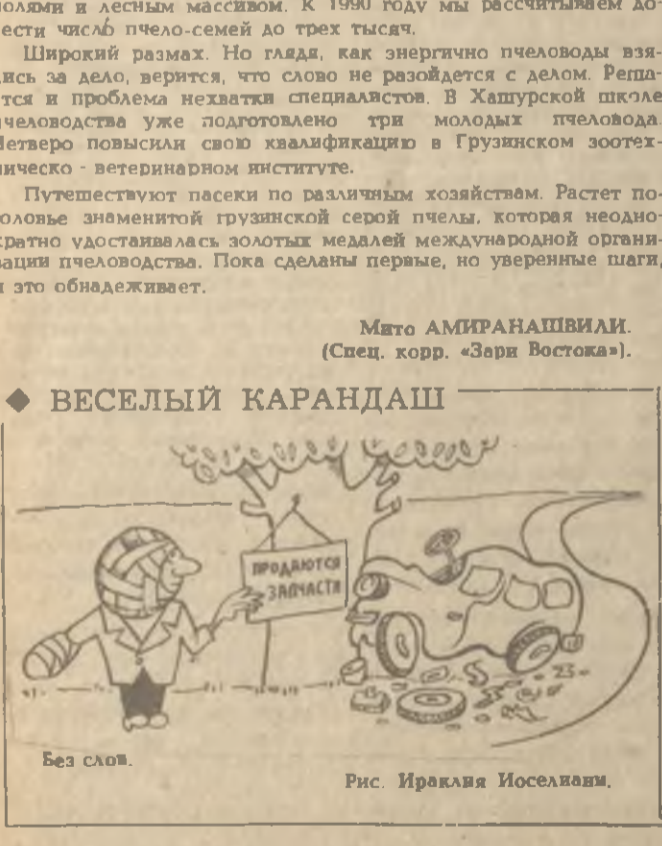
полями и лесным массивом. К 1990 году мы рассчитываем довести число пчело-семей до трех тысяч.

Широкий размах. Но глядя, как энергично пчеловоды взялись за дело, верится, что слово не разойдется с делом. Решается и проблема нехватки специалистов. В Хашурской школе пчеловодства уже подготовлено три молодых пчеловода. Четверо повысили свою квалификацию в Грузинском зоотехническо - ветеринарном институте.

Путешествуют пасеки по различным хозяйствам. Растет поголовье знаменитой грузинской серой пчелы, которая неоднократно удостаивалась золотых медалей международной организации пчеловодства. Пока сделаны первые, но уверенные шаги, и это обнадеживает.

Мато АМИРАНАШВИЛИ.
(Спец. корр. «Зари Востока»).

ВЕСЕЛЫЙ КАРАНДАШ

ПРОДАЮТСЯ ЗАПЧАСТИ

23

Без слов.

Рис. Ираклия Иоселиани.